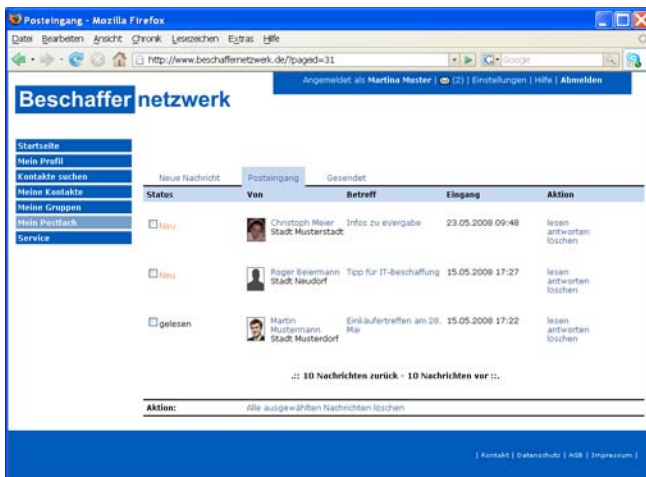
Posteingang - Mozilla Firefox

Datei Bearbeiten Ansicht Chronik Lesezeichen Extras Hilfe

http://www.beschaffernetzwerk.de/?pageid=31

Google

Angemeldet als Martina Muster | (2) | Einstellungen | Hilfe | Abmelden

Beschaffer netzwerk

Startseite
Mein Profil
Kontakte suchen
Meine Kontakte
Meine Gruppen
Mein Postfach
Service

Neue Nachricht | Posteingang | Gesendet

| Status | Von | Betreff | Eingang | Aktion |
|---|---|---|---|---|
| Neu | Christoph Meier Stadt Musterstadt | Infos zu evergabe | 23.05.2008 09:48 | lesen antworten löschen |
| Neu | Roger Beiermann Stadt Neudorf | Tipp für IT-Beschaffung | 15.05.2008 17:27 | lesen antworten löschen |
| gelesen | Martin Mustermann Stadt Musterdorf | Einkäufertreffen am 28. Mai | 15.05.2008 17:22 | lesen antworten löschen |

.:: 10 Nachrichten zurück - 10 Nachrichten vor ::.

Aktion: Alle ausgewählten Nachrichten löschen

| Kontakt | Datenschutz | AGB | Impressum |